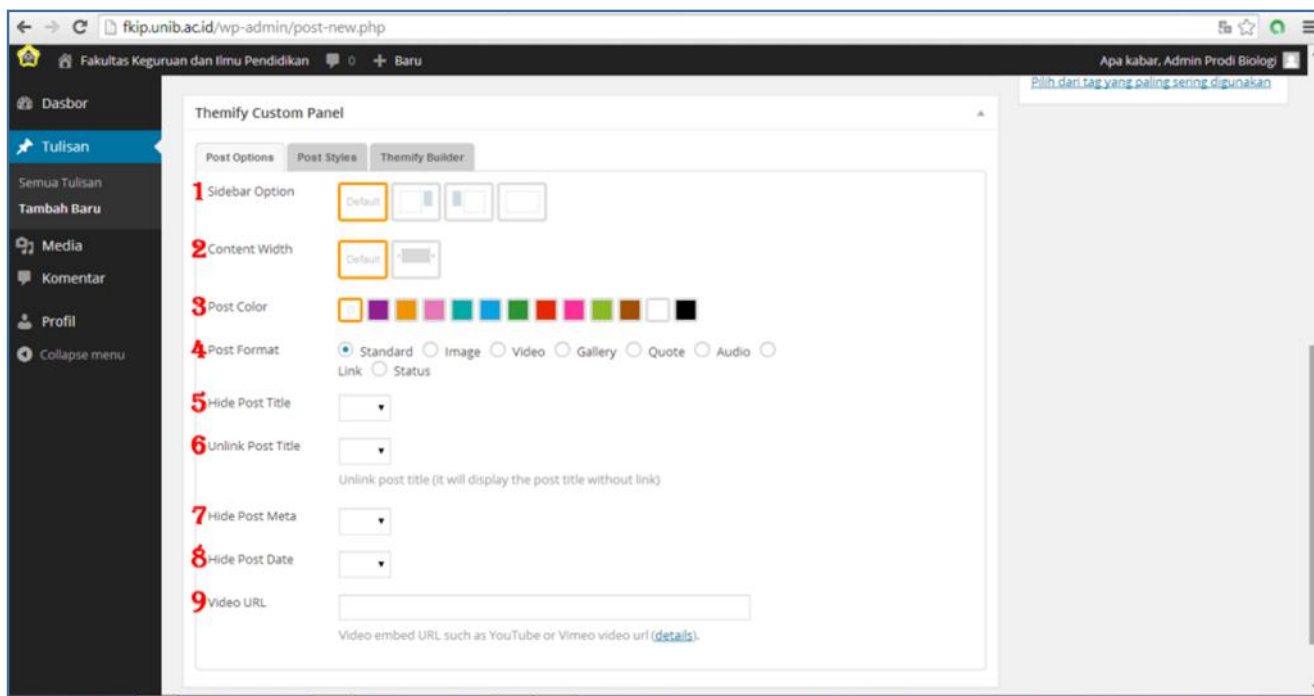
fkip.unib.ac.id/wp-admin/post-new.php

Fakultas Keguruan dan Ilmu Pendidikan 0 + Baru

Apa kabar, Admin Prodi Biologi

Dasbor
Tulisan
Semua Tulisan
Tambah Baru
Media
Komentar
Profil
Collapse menu

Pilih dari tag yang paling sering digunakan

Themify Custom Panel

Post Options | Post Styles | Themify Builder

1 Sidebar Option Default

2 Content Width Default

3 Post Color

4 Post Format Standard Image Video Gallery Quote Audio Link Status

5 Hide Post Title

6 Unlink Post Title

Unlink post title (it will display the post title without link)

7 Hide Post Meta

8 Hide Post Date

9 Video URL

Video embed URL such as YouTube or Vimeo video url (details).